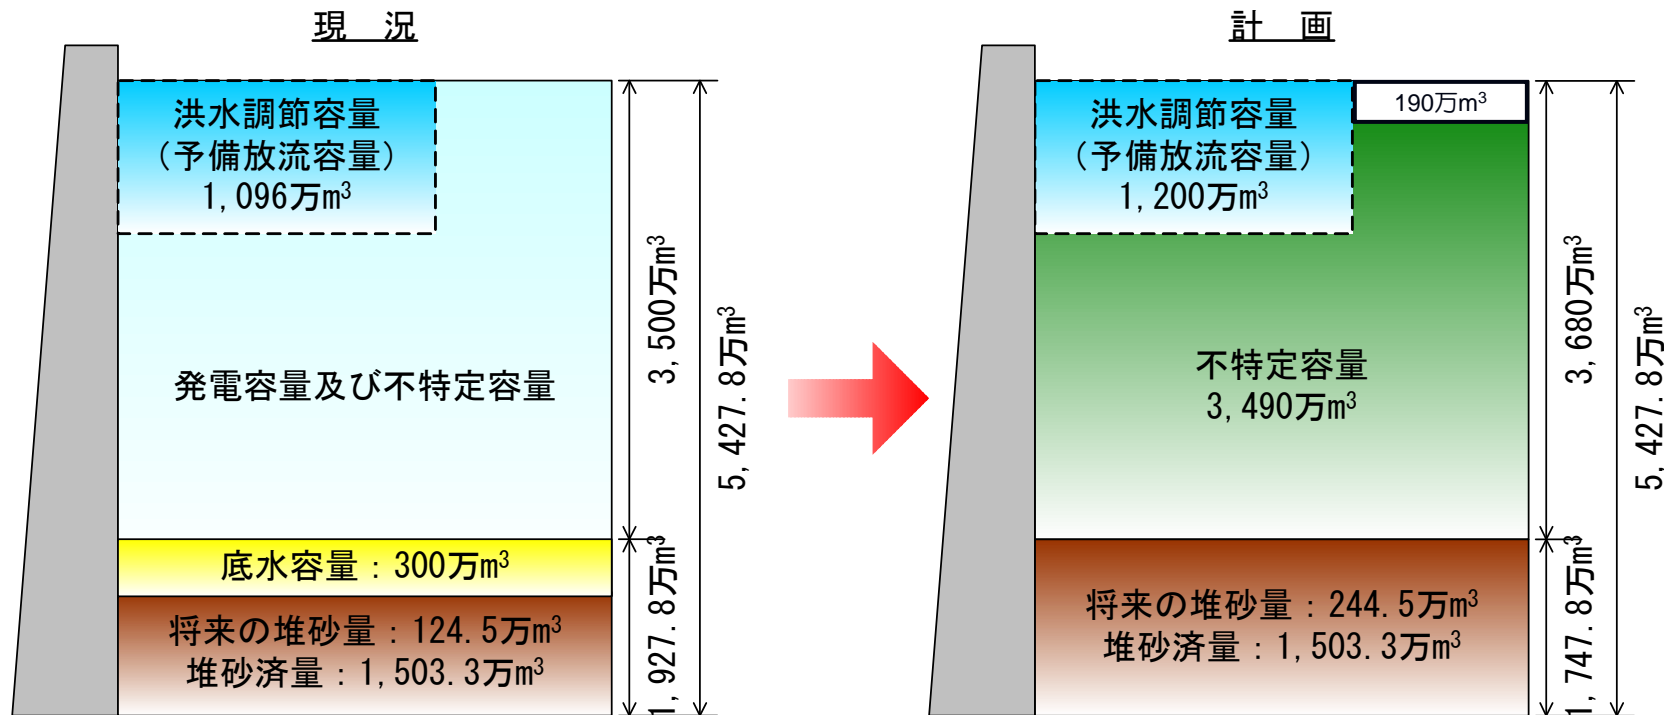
現　況

洪水調節容量
（予備放流容量）
1,096万$m^3$

発電容量及び不特定容量

底水容量：300万$m^3$

将来の堆砂量：124.5万$m^3$
堆砂済量：1,503.3万$m^3$

3,500万$m^3$

5,427.8万$m^3$

1,927.8万$m^3$

計　画

190万$m^3$

洪水調節容量
（予備放流容量）
1,200万$m^3$

不特定容量
3,490万$m^3$

将来の堆砂量：244.5万$m^3$
堆砂済量：1,503.3万$m^3$

3,680万$m^3$

5,427.8万$m^3$

1,747.8万$m^3$